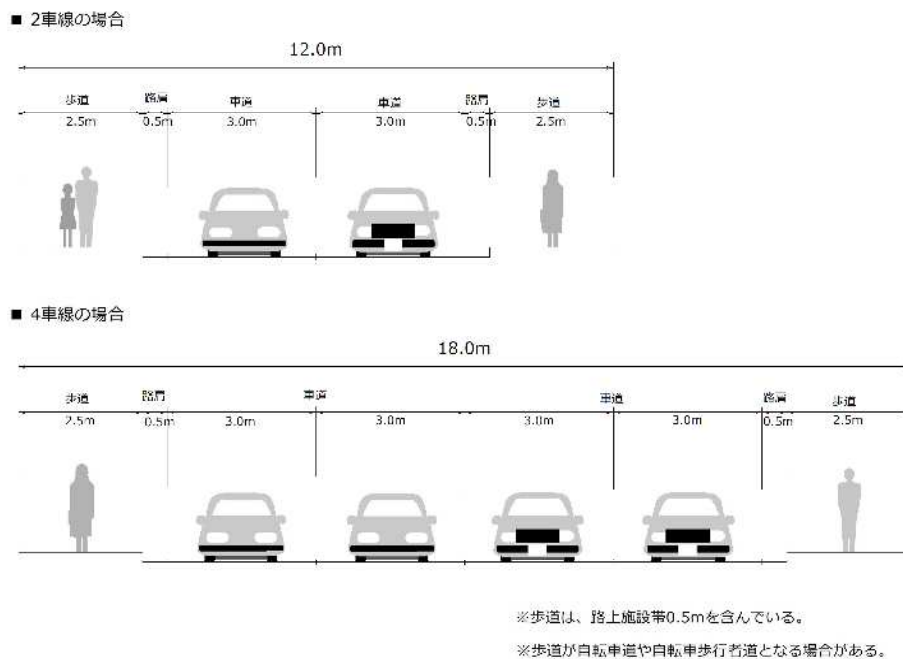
■ 2車線の場合

12.0m

歩道 2.5m
路肩 0.5m
車道 3.0m
車道 3.0m
路肩 0.5m
歩道 2.5m

■ 4車線の場合

18.0m

歩道 2.5m
路肩 0.5m
3.0m
車道
3.0m
3.0m
車道
3.0m
路肩 0.5m
歩道 2.5m

※歩道は、路上施設帯0.5mを含んでいる。

※歩道が自転車道や自転車歩行者道となる場合がある。